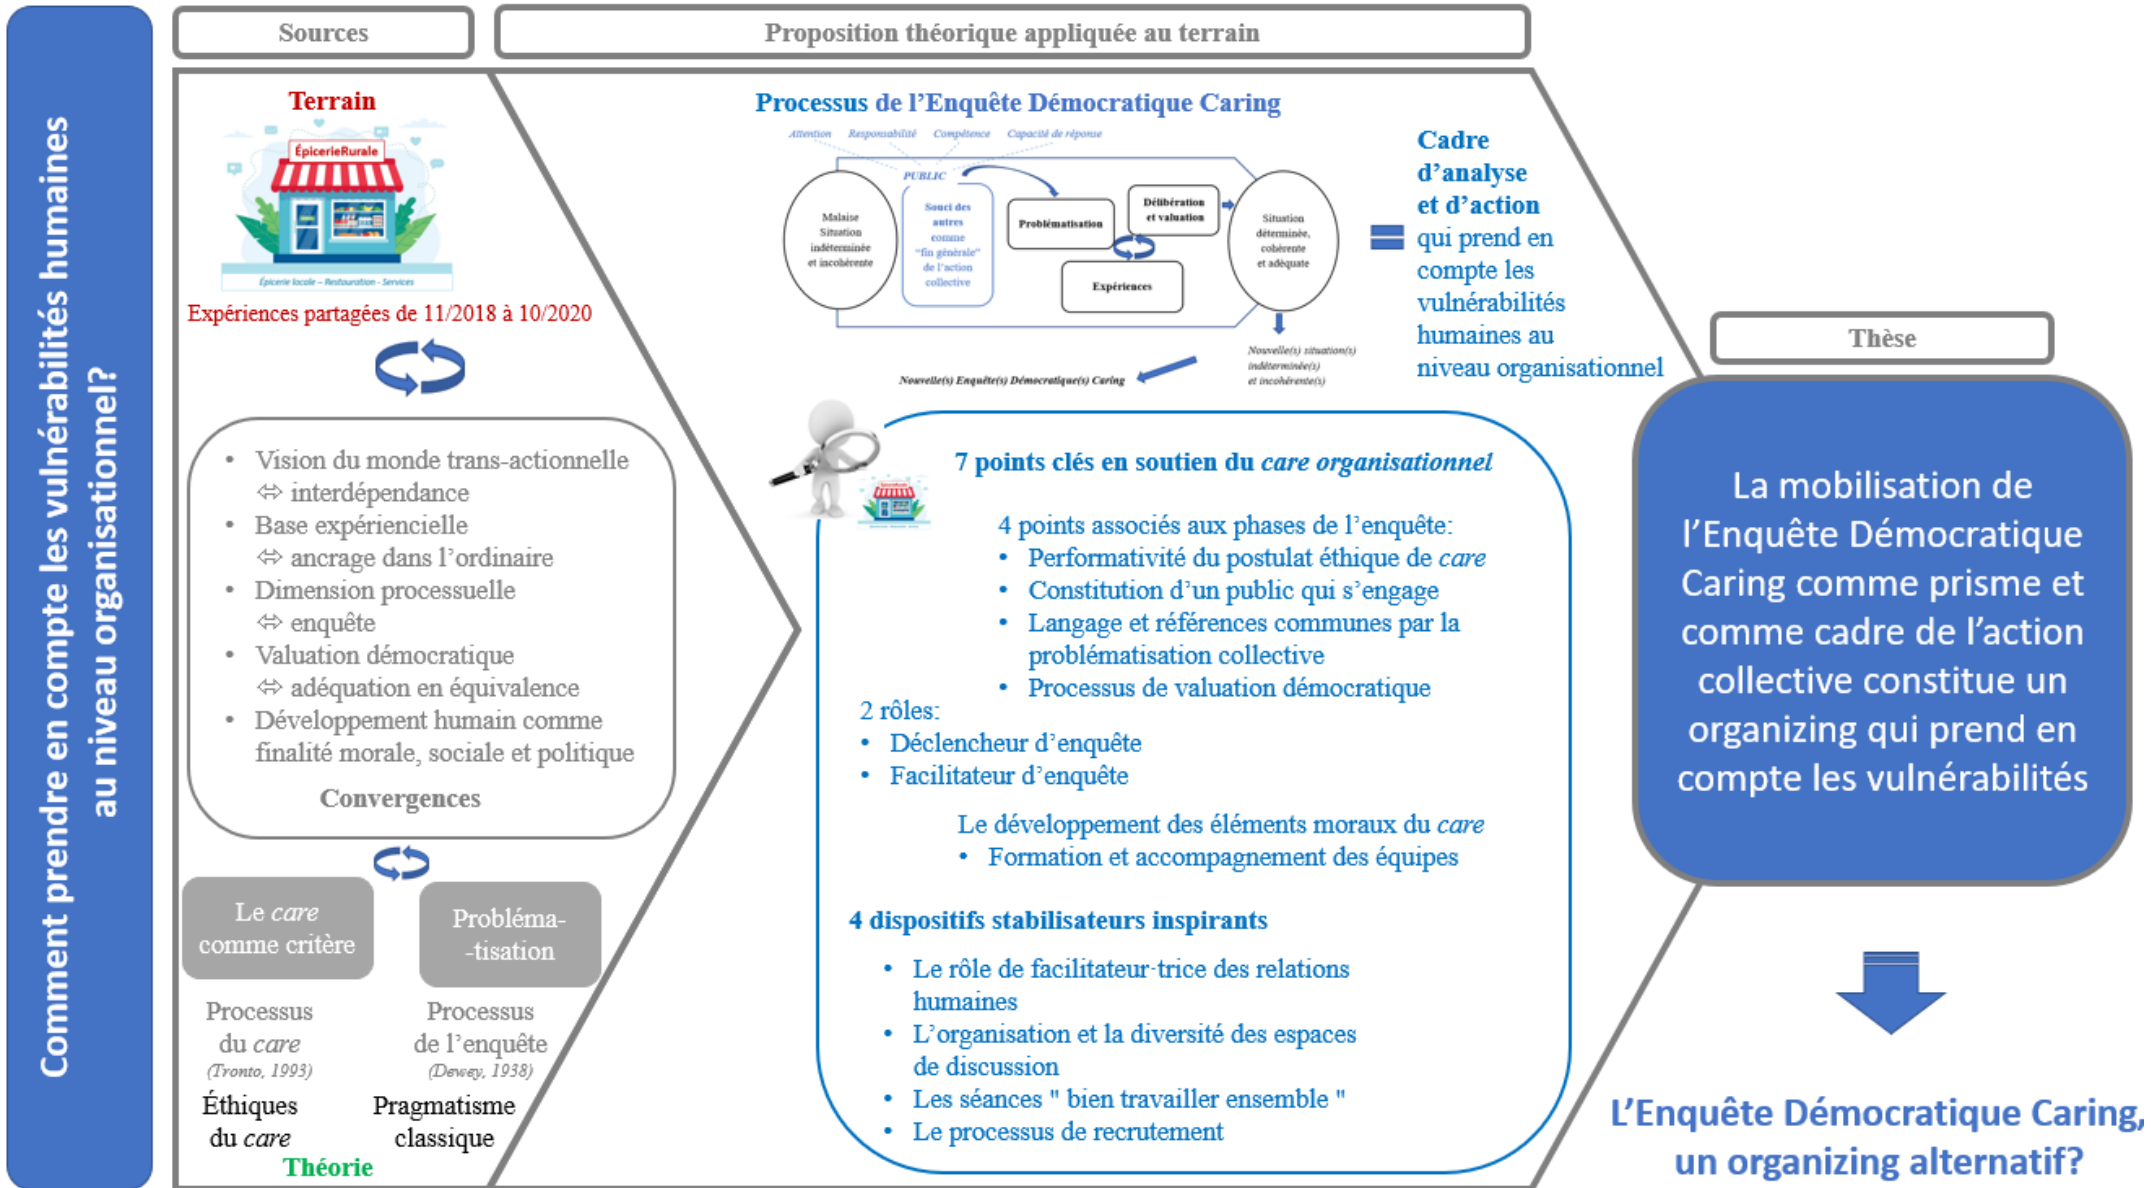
Comment prendre en compte les vulnérabilités humaines au niveau organisationnel?

Sources

Proposition théorique appliquée au terrain

Terrain

ÉpicerieRurale

Épicerie locale – Restauration - Services

Expériences partagées de 11/2018 à 10/2020

- Vision du monde trans-actionnelle ⇔ interdépendance
- Base expériencielle ⇔ ancrage dans l'ordinaire
- Dimension processuelle ⇔ enquête
- Valuation démocratique ⇔ adéquation en équivalence
- Développement humain comme finalité morale, sociale et politique

Convergences

Le *care* comme critère

Problématisation

Processus du *care* (Tronto, 1993)

Processus de l'enquête (Dewey, 1938)

Éthiques du *care*

Pragmatisme classique

Théorie

Processus de l'Enquête Démocratique Caring

Attention Responsabilité Compétence Capacité de réponse

PUBLIC

Malaise Situation indéterminée et incohérente

Souci des autres comme "fin générale" de l'action collective

Problématisation

Délibération et valuation

Expériences

Situation déterminée, cohérente et adéquate

Nouvelle(s) situation(s) indéterminée(s) et incohérente(s)

Nouvelle(s) Enquête(s) Démocratique(s) Caring

Cadre d'analyse et d'action qui prend en compte les vulnérabilités humaines au niveau organisationnel

7 points clés en soutien du *care organisationnel*

4 points associés aux phases de l'enquête:
- Performativité du postulat éthique de *care*
- Constitution d'un public qui s'engage
- Langage et références communes par la problématisation collective
- Processus de valuation démocratique

2 rôles:
- Déclencheur d'enquête
- Facilitateur d'enquête

Le développement des éléments moraux du *care*
- Formation et accompagnement des équipes

4 dispositifs stabilisateurs inspirants
- Le rôle de facilitateur·trice des relations humaines
- L'organisation et la diversité des espaces de discussion
- Les séances " bien travailler ensemble "
- Le processus de recrutement

Thèse

La mobilisation de l'Enquête Démocratique Caring comme prisme et comme cadre de l'action collective constitue un organizing qui prend en compte les vulnérabilités

L'Enquête Démocratique Caring, un organizing alternatif?